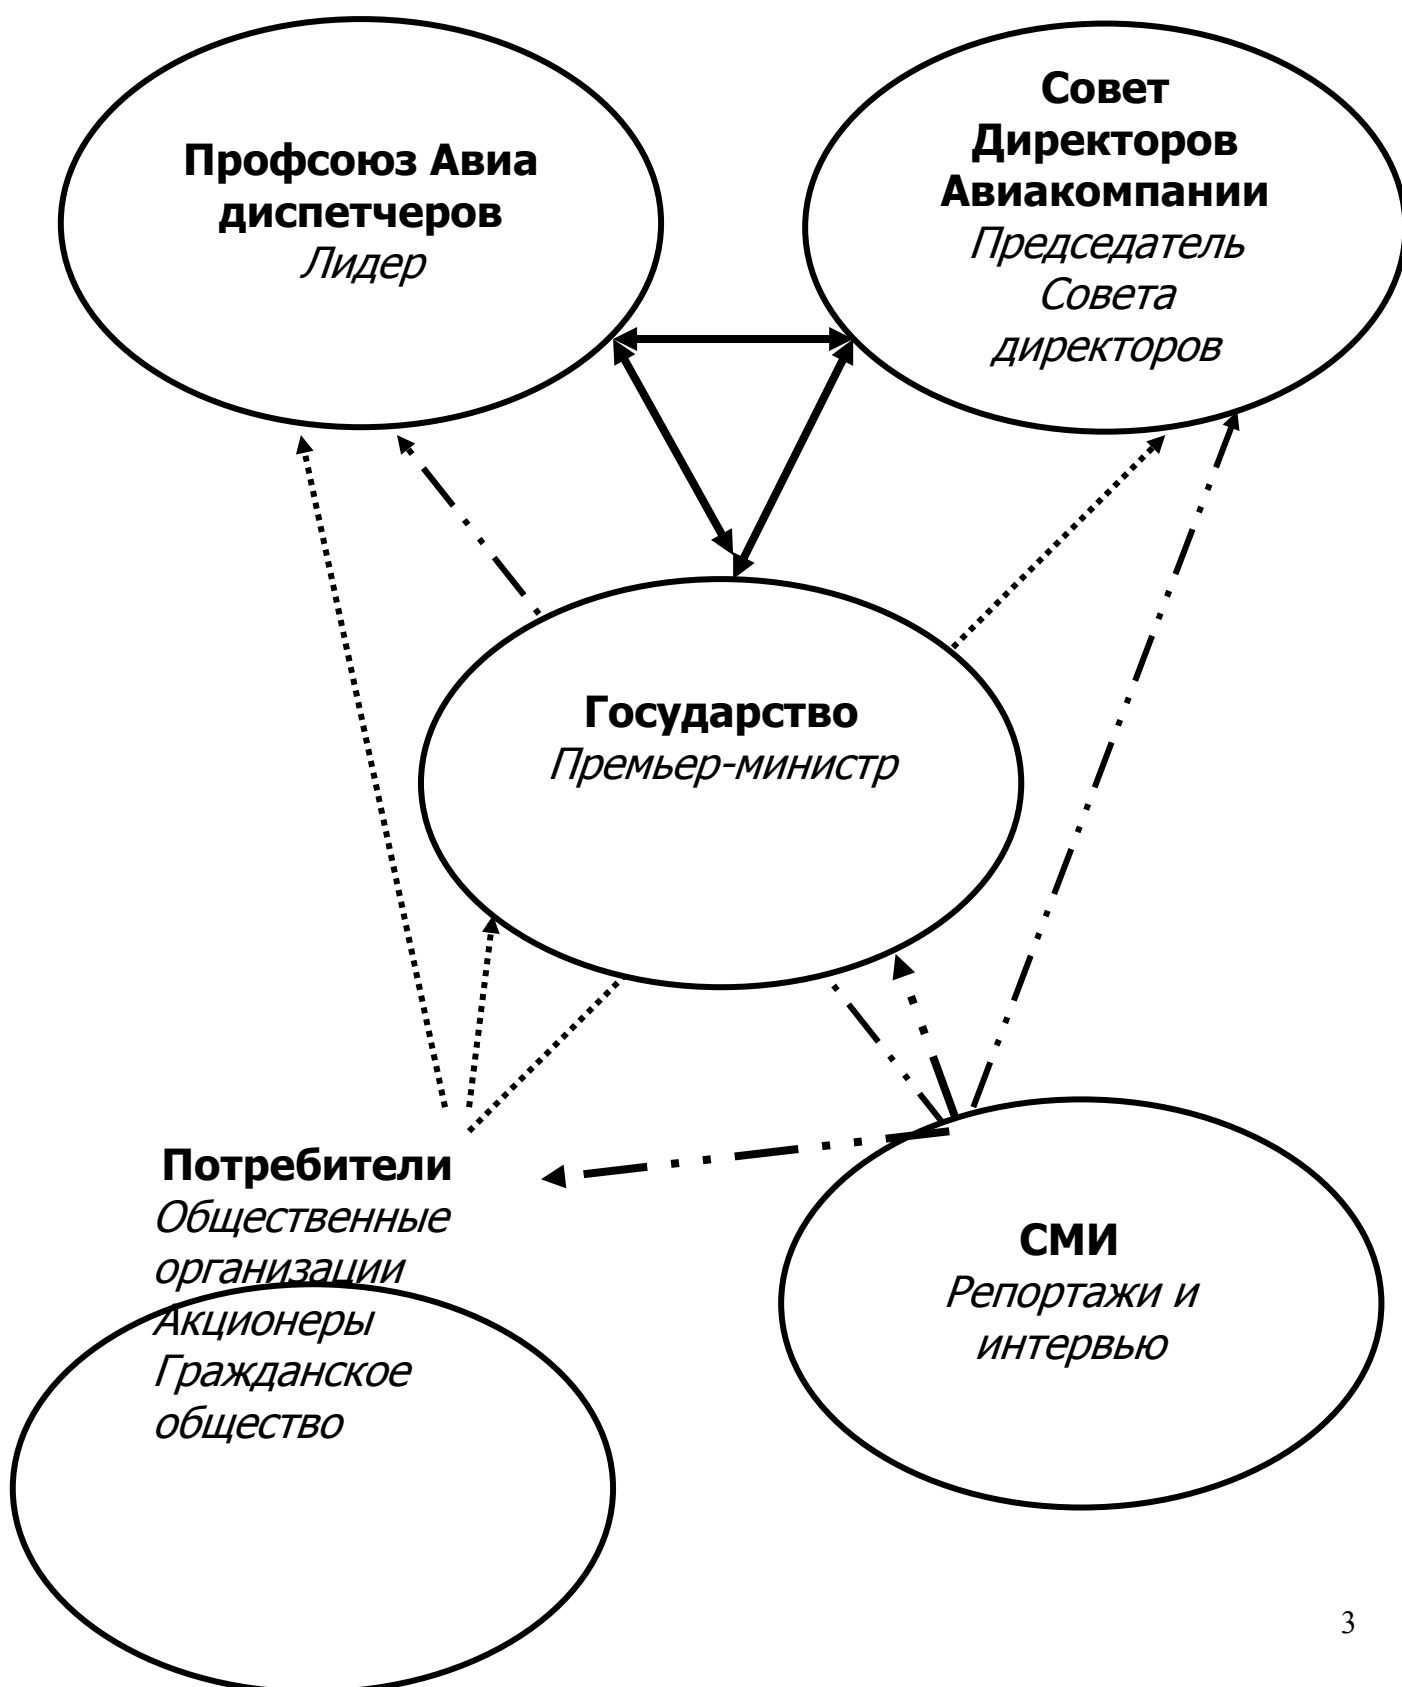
Профсоюз Авиа диспетчеров
Лидер

Совет Директоров Авиакомпании
Председатель Совета директоров

Государство
Премьер-министр

Потребители
Общественные организации
Акционеры
Гражданское общество

СМИ
Репортажи и интервью

3